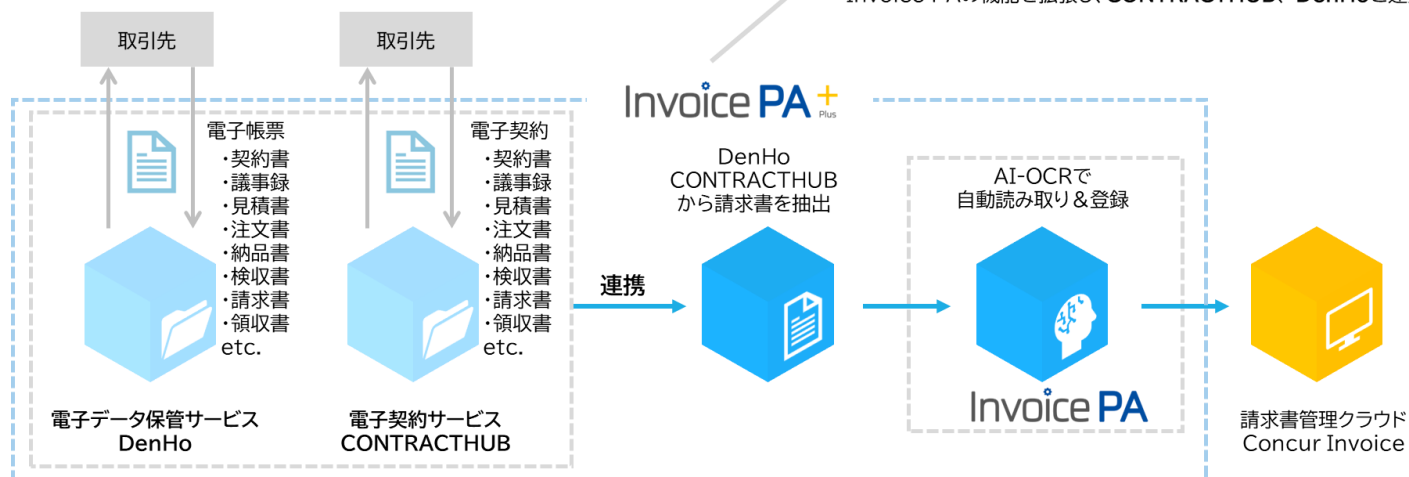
Invoice PAの機能を拡張し、CONTRACTHUB、DenHoと連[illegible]

取引先

取引先

Invoice PA + Plus

電子帳票
・契約書
・議事録
・見積書
・注文書
・納品書
・検収書
・請求書
・領収書
etc.

電子契約
・契約書
・議事録
・見積書
・注文書
・納品書
・検収書
・請求書
・領収書
etc.

電子データ保管サービス
DenHo

電子契約サービス
CONTRACTHUB

連携

DenHo
CONTRACTHUB
から請求書を抽出

AI-OCRで
自動読み取り＆登録

Invoice PA

請求書管理クラウド
Concur Invoice